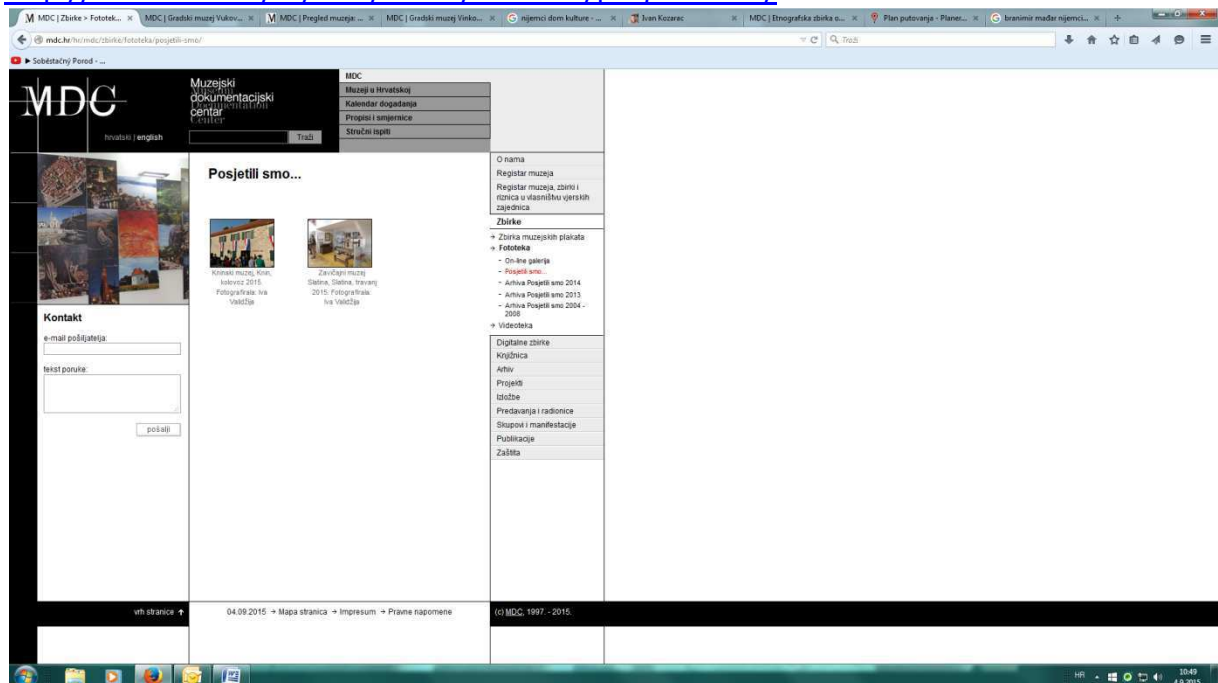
MDC | Zbirke > Fototek... × MDC | Gradski muzej Vukov... × MDC | Pregled muzeja: ... × MDC | Gradski muzej Vinko... × nijemci dom kulture - ... × Ivan Kozarec × MDC | Etnografska zbirka o... × Plan putovanja - Planer... × branimir mađar nijemci... ×

mdc.hr/hr/mdc/zbirke/fototeka/posjetili-smo/

Traži

Soběstačný Porod - ...

MDC

Muzejski dokumentacijski centar

Museum Documentation Center

hrvatski | english

Traži

MDC
Muzeji u Hrvatskoj
Kalendar događanja
Propisi i smjernice
Stručni ispiti

Posjetili smo...

Kninski muzej, Knin, kolovoz 2015. Fotografirala: Iva Validžija

Zavičajni muzej Slatina, Slatina, travanj 2015. Fotografirala: Iva Validžija

O nama
Registar muzeja
Registar muzeja, zbirki i riznica u vlasništvu vjerskih zajednica
Zbirke
→ Zbirka muzejskih plakata
→ Fototeka
- On-line galerija
- Posjetili smo...
- Arhiva Posjetili smo 2014
- Arhiva Posjetili smo 2013
- Arhiva Posjetili smo 2004 - 2008
→ Videoteka
Digitalne zbirke
Knjižnica
Arhiv
Projekti
Izložbe
Predavanja i radionice
Skupovi i manifestacije
Publikacije
Zaštita

Kontakt

e-mail pošiljatelja:

tekst poruke:

pošalji

vrh stranice ↑

04.09.2015 → Mapa stranica → Impresum → Pravne napomene

(c) MDC, 1997. - 2015.

HR 10:49 4.9.2015